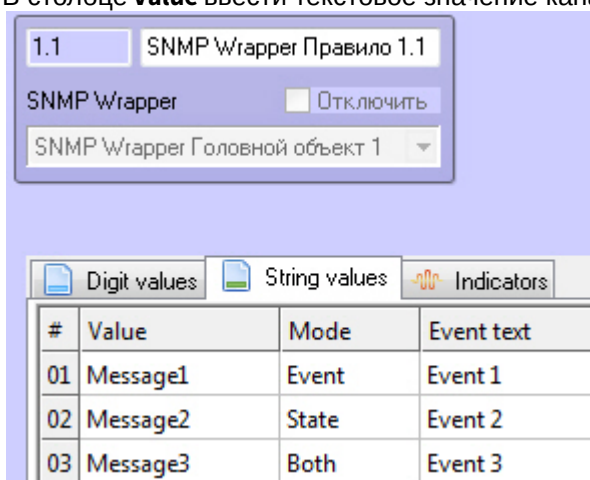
В столбце **Value** ввести текстовое значение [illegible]

1.1

SNMP Wrapper Правило 1.1

SNMP Wrapper

Отключить

SNMP Wrapper Головной объект 1

Digit values

String values

Indicators

| # | Value | Mode | Event text |
|---|---|---|---|
| 01 | Message1 | Event | Event 1 |
| 02 | Message2 | State | Event 2 |
| 03 | Message3 | Both | Event 3 |